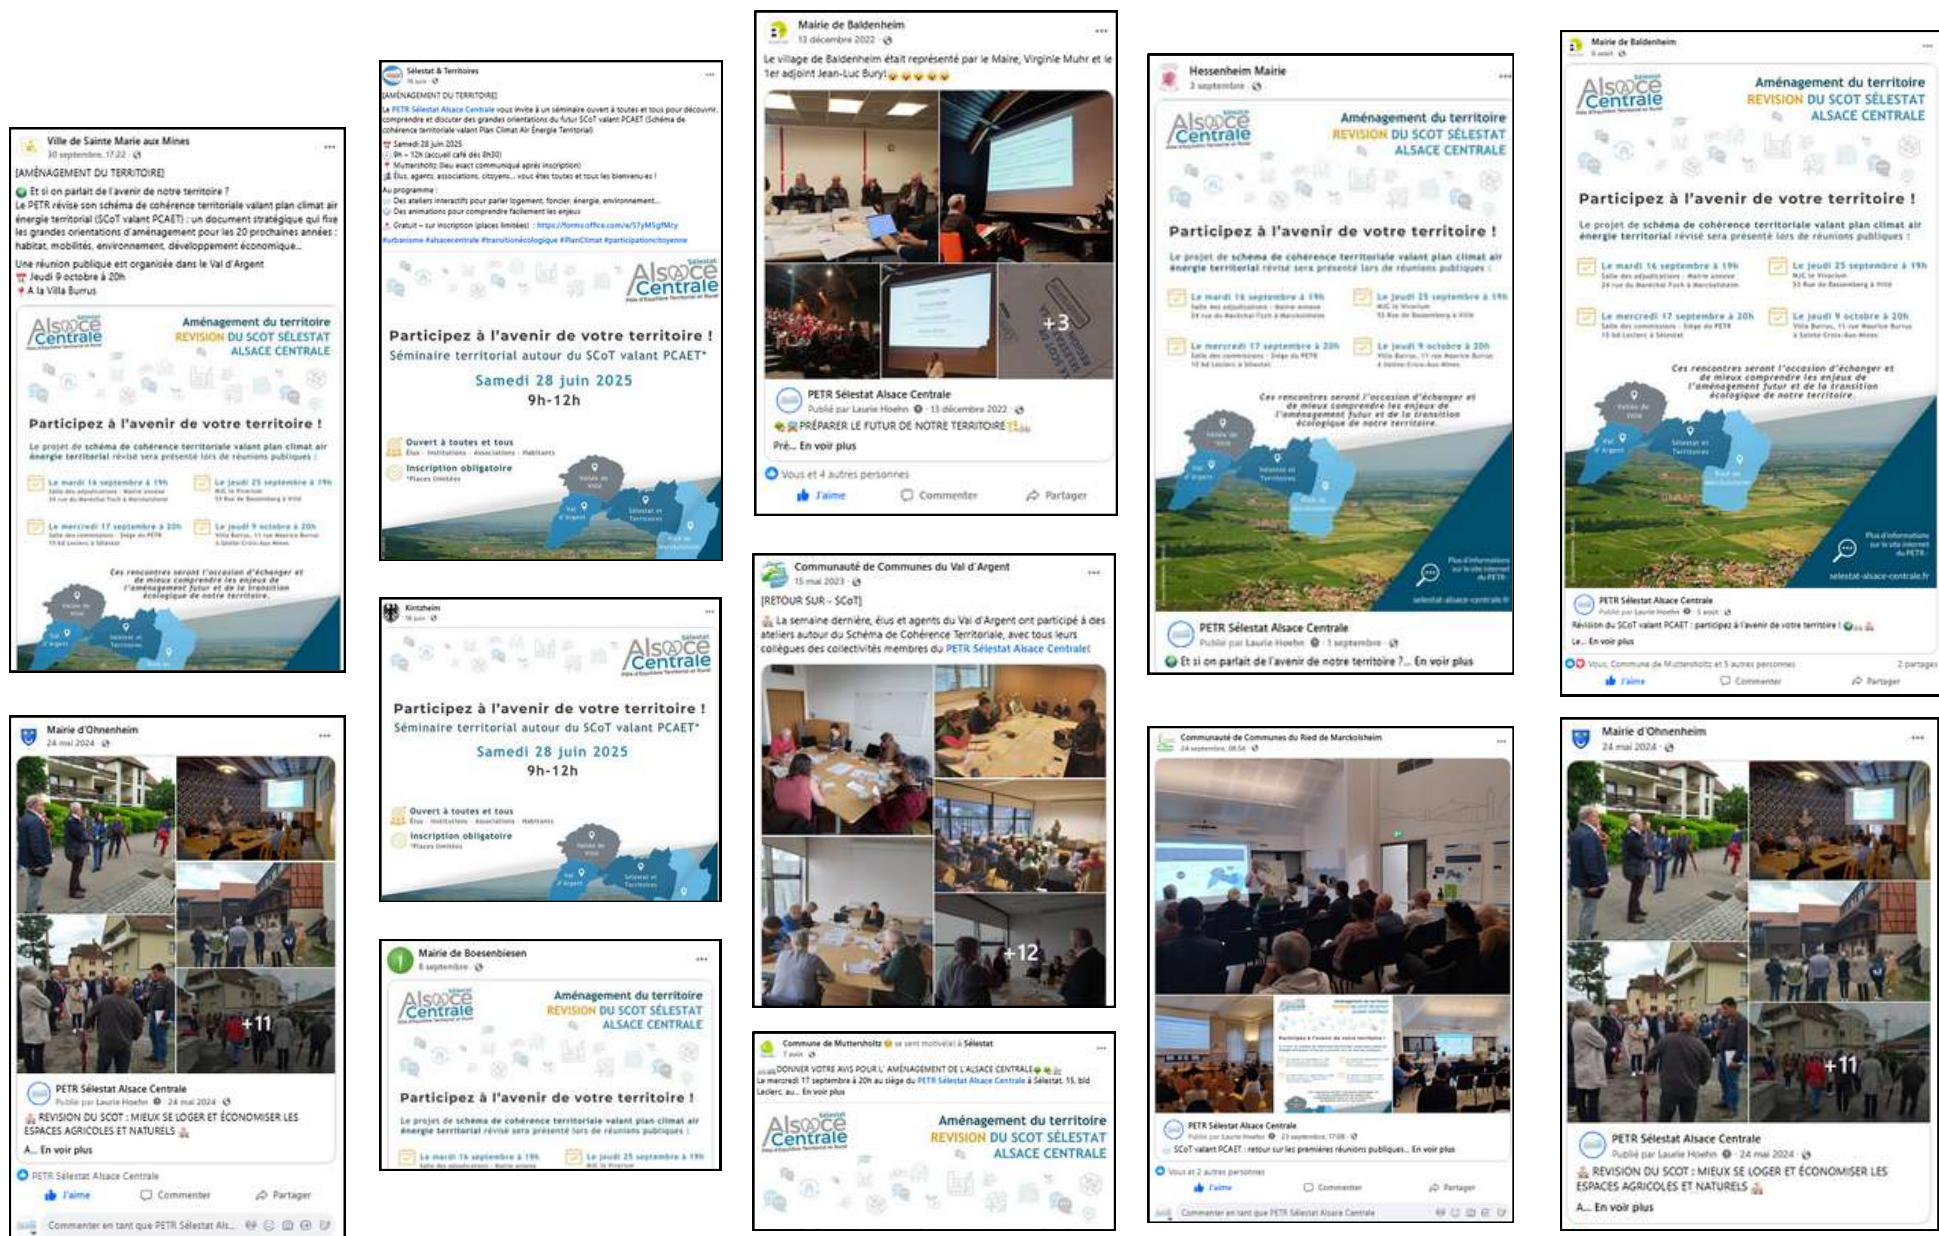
Ville de Sainte Marie aux Mines
30 septembre, 17:22

[AMÉNAGEMENT DU TERRITOIRE]
Et si on parlait de l'avenir de notre territoire ?
Le PETR révise son schéma de cohérence territoriale valant plan climat air énergie territorial (SCoT valant PCAET) : un document stratégique qui fixe les grandes orientations d'aménagement pour les 20 prochaines années : habitat, mobilités, environnement, développement économique...
Une réunion publique est organisée dans le Val d'Argent
Jeudi 9 octobre à 20h
A la Villa Burrus

Alsace Centrale
Aménagement du territoire
REVISION DU SCOT SÉLESTAT ALSACE CENTRALE
Participez à l'avenir de votre territoire !
Le projet de schéma de cohérence territoriale valant plan climat air énergie territorial révisé sera présenté lors de réunions publiques :
Le mardi 16 septembre à 19h
Le jeudi 25 septembre à 19h
Le mercredi 17 septembre à 20h
Le jeudi 9 octobre à 20h
Ces rencontres seront l'occasion d'échanger et de mieux comprendre les enjeux de l'aménagement futur et de la transition écologique de notre territoire.

Sélestat & Territoires
[AMÉNAGEMENT DU TERRITOIRE]
La PETR Sélestat Alsace Centrale vous invite à un séminaire ouvert à toutes et tous pour découvrir, comprendre et discuter des grandes orientations du futur SCoT valant PCAET (Schéma de cohérence territoriale valant Plan Climat Air Énergie Territorial)
Samedi 28 juin 2025
9h – 12h (accueil café dès 8h30)
Muttersholtz (lieu exact communiqué après inscription)
Élus, agents, associations, citoyens... vous êtes toutes et tous les bienvenu·es !
Au programme :
Des ateliers interactifs pour parler logement, foncier, énergie, environnement...
Des animations pour comprendre facilement les enjeux
Gratuit – sur inscription (places limitées) : https://forms.office.com/e/S7yM5gfMcy
#urbanisme #alsacecentrale #transitionécologique #PlanClimat #participationcitoyenne
Alsace Centrale
Participez à l'avenir de votre territoire !
Séminaire territorial autour du SCoT valant PCAET*
Samedi 28 juin 2025
9h-12h
Ouvert à toutes et tous
Inscription obligatoire

Kintzheim
Alsace Centrale
Participez à l'avenir de votre territoire !
Séminaire territorial autour du SCoT valant PCAET*
Samedi 28 juin 2025
9h-12h
Ouvert à toutes et tous
Inscription obligatoire

Mairie de Boesenbiesen
Alsace Centrale
Aménagement du territoire
REVISION DU SCOT SÉLESTAT ALSACE CENTRALE
Participez à l'avenir de votre territoire !
Le projet de schéma de cohérence territoriale valant plan climat air énergie territorial révisé sera présenté lors de réunions publiques :

Mairie de Baldenheim
13 décembre 2022
Le village de Baldenheim était représenté par le Maire, Virginie Muhr et le 1er adjoint Jean-Luc Bury!
+3
PETR Sélestat Alsace Centrale
Publié par Laurie Hoehn · 13 décembre 2022
PRÉPARER LE FUTUR DE NOTRE TERRITOIRE
Pré... En voir plus
Vous et 4 autres personnes
J'aime Commenter Partager

Communauté de Communes du Val d'Argent
15 mai 2023
[RETOUR SUR - SCoT]
La semaine dernière, élus et agents du Val d'Argent ont participé à des ateliers autour du Schéma de Cohérence Territoriale, avec tous leurs collègues des collectivités membres du PETR Sélestat Alsace Centrale!
+12

Commune de Muttersholtz se sent motivé(e) à Sélestat
DONNER VOTRE AVIS POUR L'AMÉNAGEMENT DE L'ALSACE CENTRALE
Le mercredi 17 septembre à 20h au siège du PETR Sélestat Alsace Centrale à Sélestat, 15, bld Leclerc, au... En voir plus
Alsace Centrale
Aménagement du territoire
REVISION DU SCOT SÉLESTAT ALSACE CENTRALE

Hessenheim Mairie
3 septembre
Alsace Centrale
Aménagement du territoire
REVISION DU SCOT SÉLESTAT ALSACE CENTRALE
Participez à l'avenir de votre territoire !
Le projet de schéma de cohérence territoriale valant plan climat air énergie territorial révisé sera présenté lors de réunions publiques :
Le mardi 16 septembre à 19h
Le jeudi 25 septembre à 19h
Le mercredi 17 septembre à 20h
Le jeudi 9 octobre à 20h
Ces rencontres seront l'occasion d'échanger et de mieux comprendre les enjeux de l'aménagement futur et de la transition écologique de notre territoire.
selestat-alsace-centrale.fr
PETR Sélestat Alsace Centrale
Publié par Laurie Hoehn · 1 septembre
Et si on parlait de l'avenir de notre territoire ?... En voir plus

Communauté de Communes du Ried de Marckolsheim
24 septembre, 08:56
PETR Sélestat Alsace Centrale
Publié par Laurie Hoehn · 23 septembre, 17:08
SCoT valant PCAET : retour sur les premières réunions publiques... En voir plus
Vous et 2 autres personnes
J'aime Commenter Partager
Commenter en tant que PETR Sélestat Alsace Centrale

Mairie de Baldenheim
Alsace Centrale
Aménagement du territoire
REVISION DU SCOT SÉLESTAT ALSACE CENTRALE
Participez à l'avenir de votre territoire !
Le projet de schéma de cohérence territoriale valant plan climat air énergie territorial révisé sera présenté lors de réunions publiques :
Le mardi 16 septembre à 19h
Le jeudi 25 septembre à 19h
Le mercredi 17 septembre à 20h
Le jeudi 9 octobre à 20h
Ces rencontres seront l'occasion d'échanger et de mieux comprendre les enjeux de l'aménagement futur et de la transition écologique de notre territoire.
selestat-alsace-centrale.fr
PETR Sélestat Alsace Centrale
Publié par Laurie Hoehn · 5 août
Révision du SCoT valant PCAET : participez à l'avenir de votre territoire !
Le... En voir plus
Vous, Commune de Muttersholtz et 5 autres personnes 2 partages
J'aime Commenter Partager

Mairie d'Ohnenheim
24 mai 2024
+11
PETR Sélestat Alsace Centrale
Publié par Laurie Hoehn · 24 mai 2024
REVISION DU SCOT : MIEUX SE LOGER ET ÉCONOMISER LES ESPACES AGRICOLES ET NATURELS
A... En voir plus
PETR Sélestat Alsace Centrale
J'aime Commenter Partager
Commenter en tant que PETR Sélestat Als...

Mairie d'Ohnenheim
24 mai 2024
+11
PETR Sélestat Alsace Centrale
Publié par Laurie Hoehn · 24 mai 2024
REVISION DU SCOT : MIEUX SE LOGER ET ÉCONOMISER LES ESPACES AGRICOLES ET NATURELS
A... En voir plus